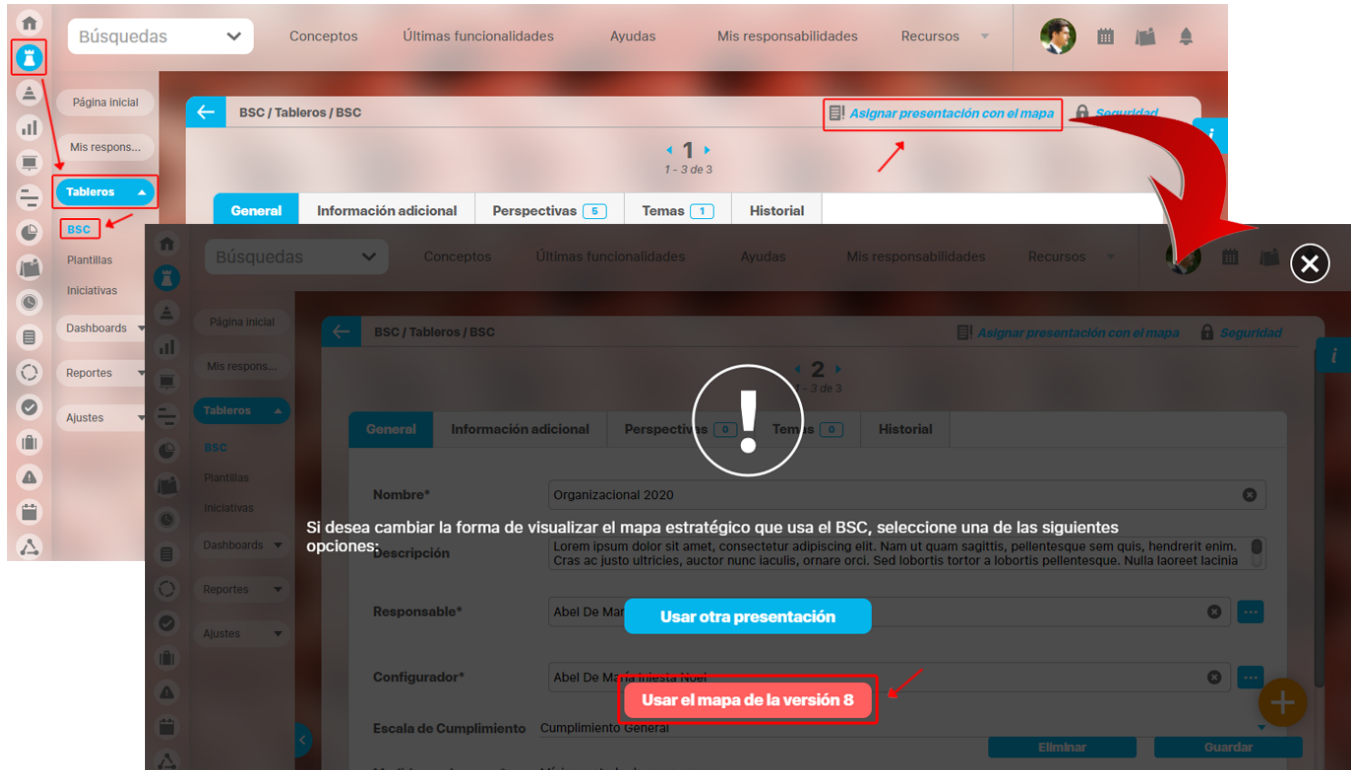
Búsquedas
Conceptos
Últimas funcionalidades
Ayudas
Mis responsabilidades
Recursos

Página inicial
Mis respons...
Tableros
BSC
Plantillas
Iniciativas
Dashboards
Reportes
Ajustes

BSC / Tableros / BSC
Asignar presentación con el mapa
Seguridad
1
1 - 3 de 3
General
Información adicional
Perspectivas 5
Temas 1
Historial

Búsquedas
Conceptos
Últimas funcionalidades
Ayudas
Mis responsabilidades
Recursos

Página inicial
Mis respons...
Tableros
BSC
Plantillas
Iniciativas
Dashboards
Reportes
Ajustes

BSC / Tableros / BSC
Asignar presentación con el mapa
Seguridad
2
1 - 3 de 3
General
Información adicional
Perspectivas 0
Temas 0
Historial

Nombre*
Organizacional 2020
Descripción
Lorem ipsum dolor sit amet, consectetur adipiscing elit. Nam ut quam sagittis, pellentesque sem quis, hendrerit enim. Cras ac justo ultricies, auctor nunc iaculis, ornare orci. Sed lobortis tortor a lobortis pellentesque. Nulla laoreet lacinia
Responsable*
Abel De Mar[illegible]
Configurador*
Abel De María Iniesta Noel
Escala de Cumplimiento
Cumplimiento General

Si desea cambiar la forma de visualizar el mapa estratégico que usa el BSC, seleccione una de las siguientes opciones:

Usar otra presentación
Usar el mapa de la versión 8

Eliminar
Guardar